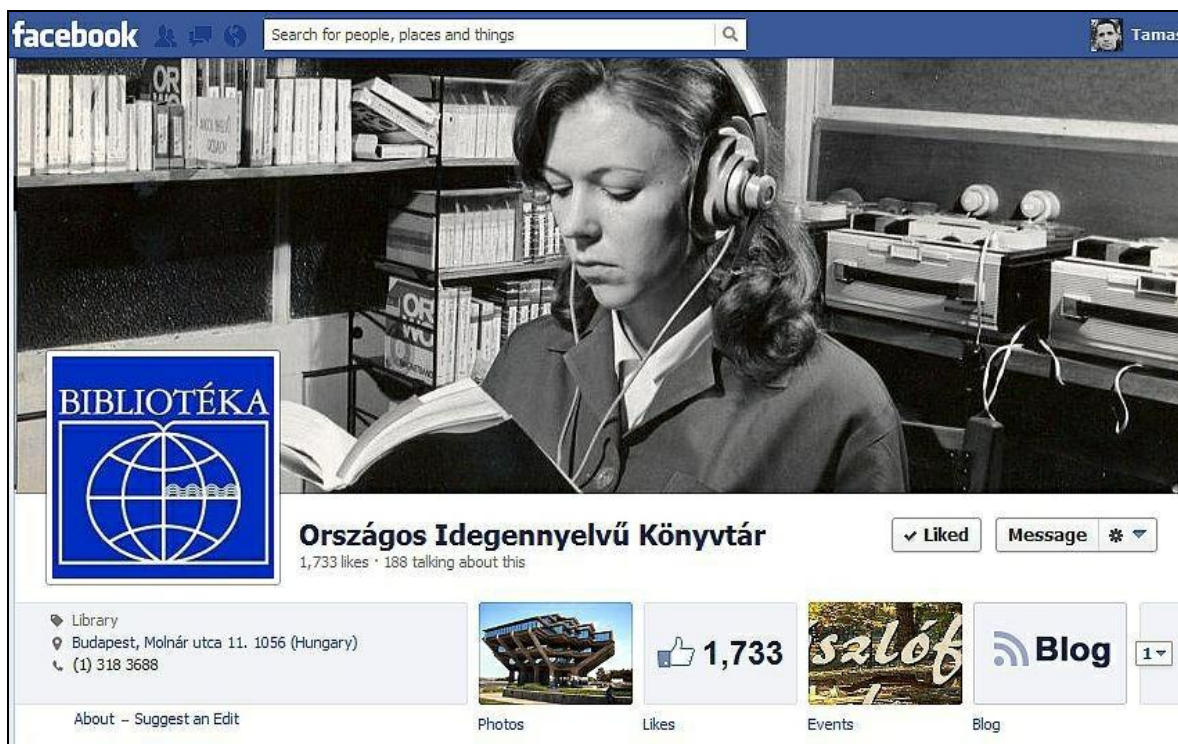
facebook
Search for people, places and things
Tamas

OR
OR

BIBLIOTÉKA

Országos Idegennyelvű Könyvtár
1,733 likes · 188 talking about this

✓ Liked
Message

Library
Budapest, Molnár utca 11. 1056 (Hungary)
(1) 318 3688

About – Suggest an Edit

1,733
szlóf
Blog
1

Photos
Likes
Events
Blog